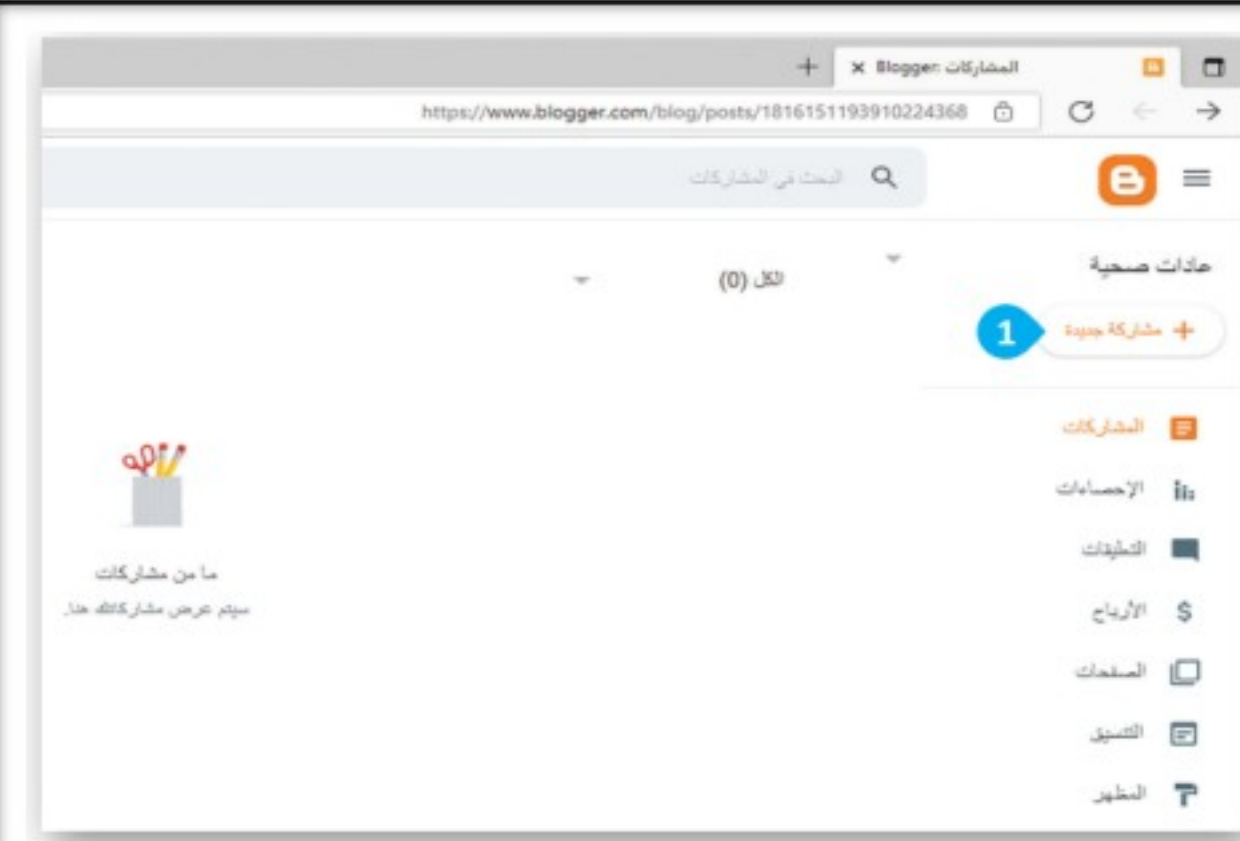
Blogger: المشاركات ×
https://www.blogger.com/blog/posts/1816151193910224368

البحث في المشاركات

عادات صحية
مشاركة جديدة
1

الكل (0)

المشاركات
الإحصاءات
التعليقات
الأرباح
الصفحات
التنسيق
المظهر

ما من مشاركات
سيتم عرض مشاركاتك هنا.